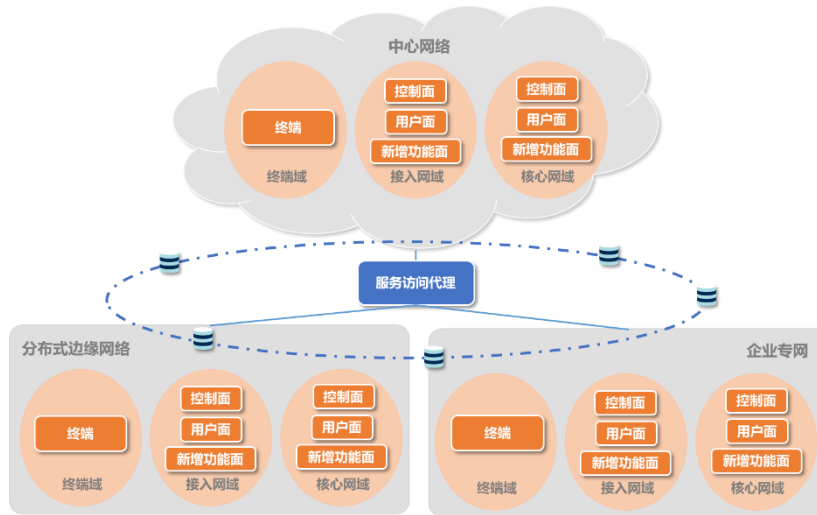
中心网络

终端
终端域

控制面
用户面
新增功能面
接入网域

控制面
用户面
新增功能面
核心网域

服务访问代理

分布式边缘网络

终端
终端域

控制面
用户面
新增功能面
接入网域

控制面
用户面
新增功能面
核心网域

企业专网

终端
终端域

控制面
用户面
新增功能面
接入网域

控制面
用户面
新增功能面
核心网域